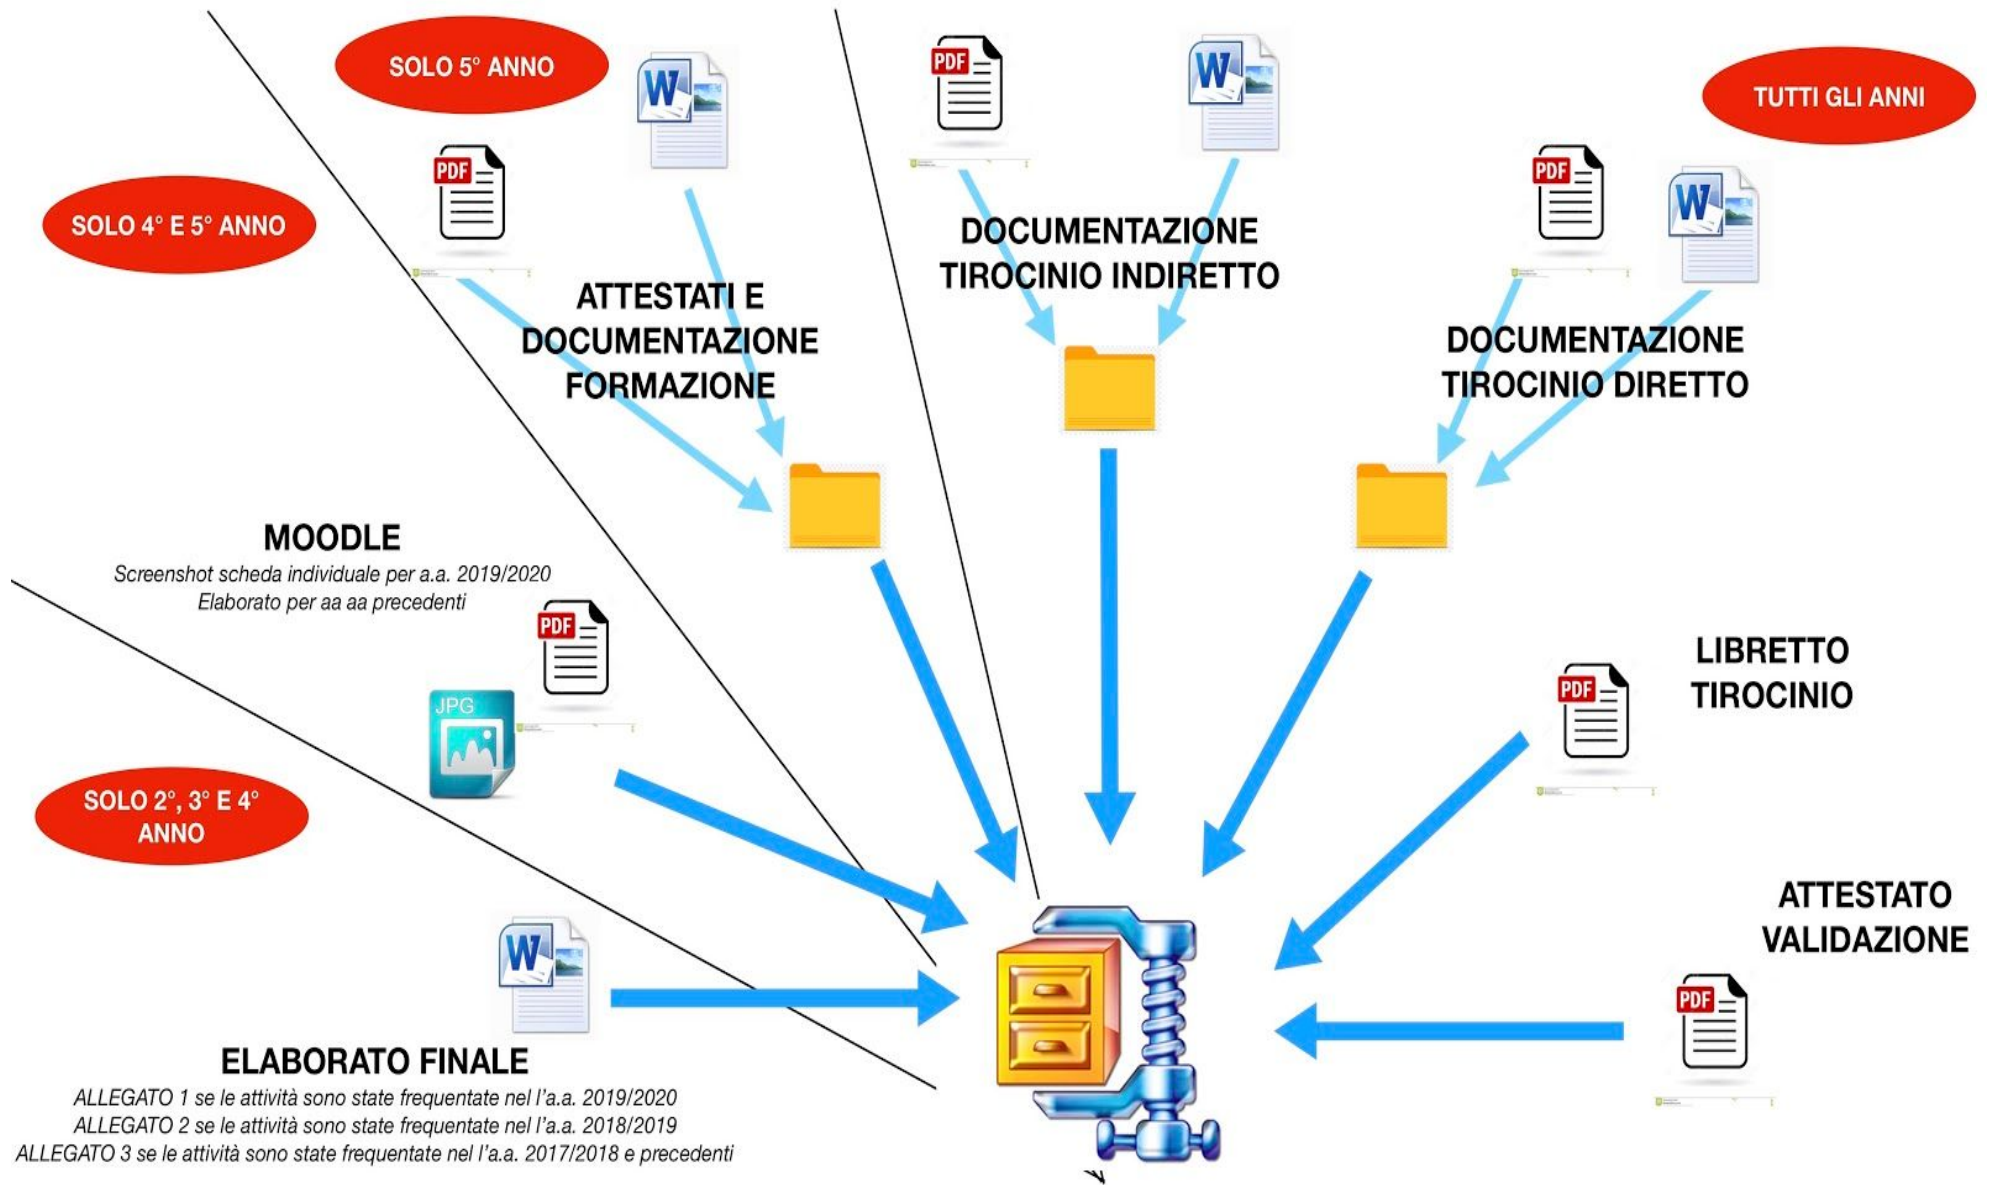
SOLO 5° ANNO

SOLO 4° E 5° ANNO

TUTTI GLI ANNI

PDF

W

PDF

W

PDF

W

DOCUMENTAZIONE TIROCINIO INDIRETTO

ATTESTATI E DOCUMENTAZIONE FORMAZIONE

DOCUMENTAZIONE TIROCINIO DIRETTO

MOODLE
Screenshot scheda individuale per a.a. 2019/2020
Elaborato per aa aa precedenti

PDF

JPG

LIBRETTO TIROCINIO

PDF

SOLO 2°, 3° E 4° ANNO

ATTESTATO VALIDAZIONE

W

PDF

ELABORATO FINALE
ALLEGATO 1 se le attività sono state frequentate nel l'a.a. 2019/2020
ALLEGATO 2 se le attività sono state frequentate nel l'a.a. 2018/2019
ALLEGATO 3 se le attività sono state frequentate nel l'a.a. 2017/2018 e precedenti